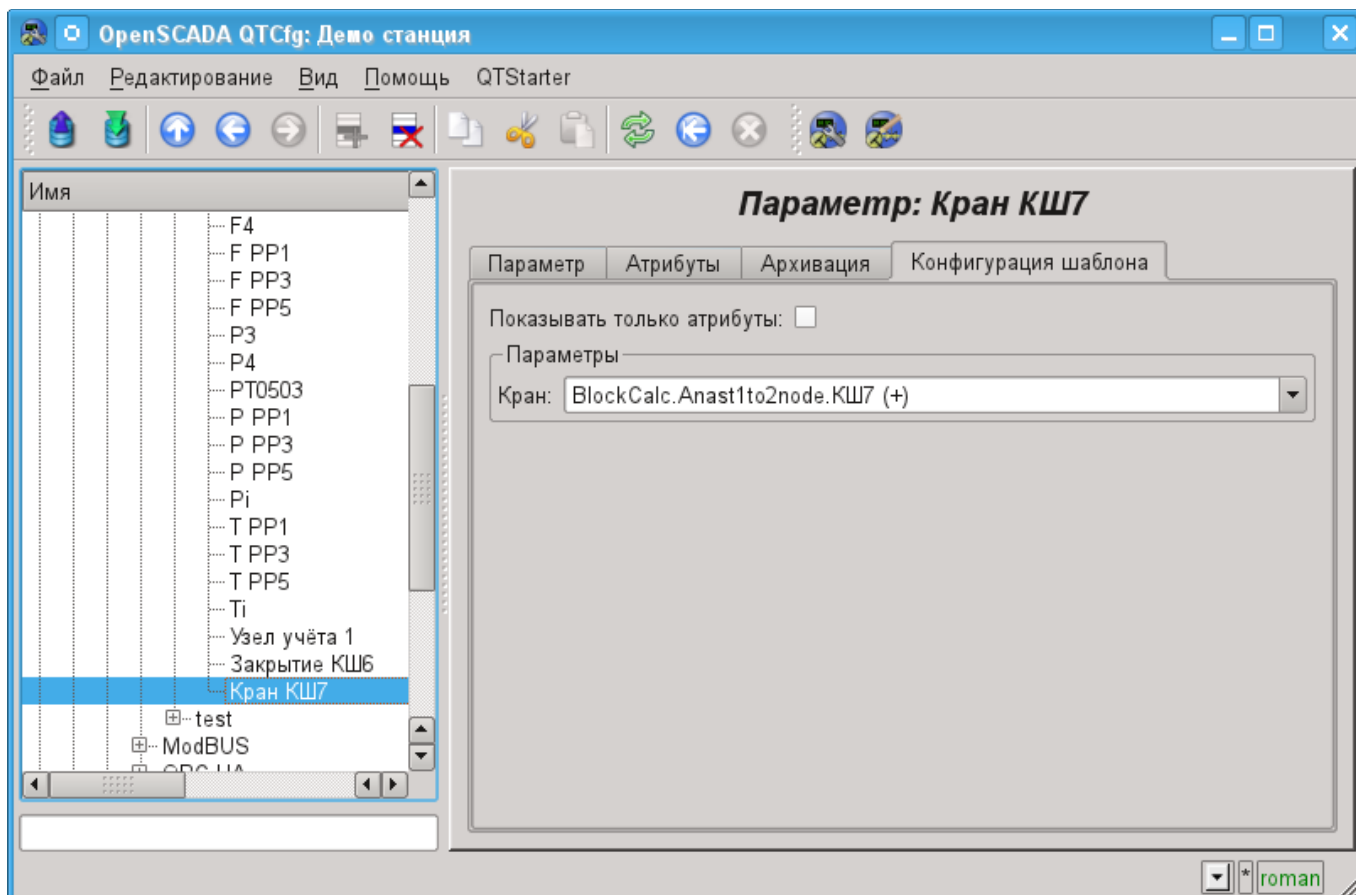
OpenSCADA QTCfg: Демо станция

Файл Редактирование Вид Помощь QTStarter

Имя

F4
F PP1
F PP3
F PP5
P3
P4
PT0503
P PP1
P PP3
P PP5
Pi
T PP1
T PP3
T PP5
Ti
Узел учёта 1
Закрытие КШ6
Кран КШ7
test
ModBUS
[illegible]

Параметр: Кран КШ7

Параметр | Атрибуты | Архивация | Конфигурация шаблона

Показывать только атрибуты:

Параметры

Кран: BlockCalc.Anast1to2node.КШ7 (+)

* roman